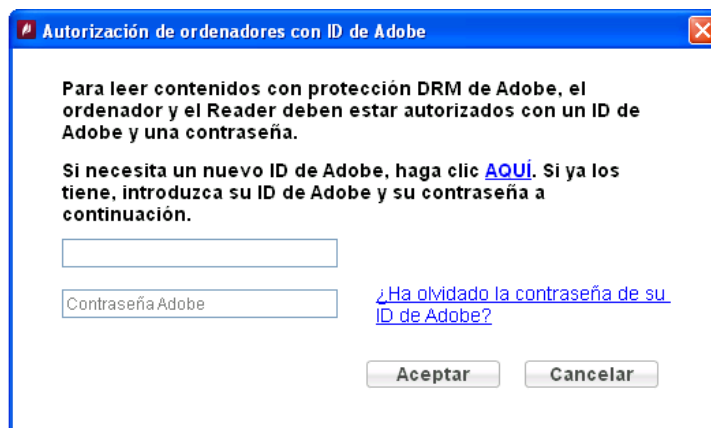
Autorización de ordenadores con ID de Adobe

Para leer contenidos con protección DRM de Adobe, el ordenador y el Reader deben estar autorizados con un ID de Adobe y una contraseña.

Si necesita un nuevo ID de Adobe, haga clic AQUÍ. Si ya los tiene, introduzca su ID de Adobe y su contraseña a continuación.

Contraseña Adobe

¿Ha olvidado la contraseña de su ID de Adobe?

Aceptar

Cancelar